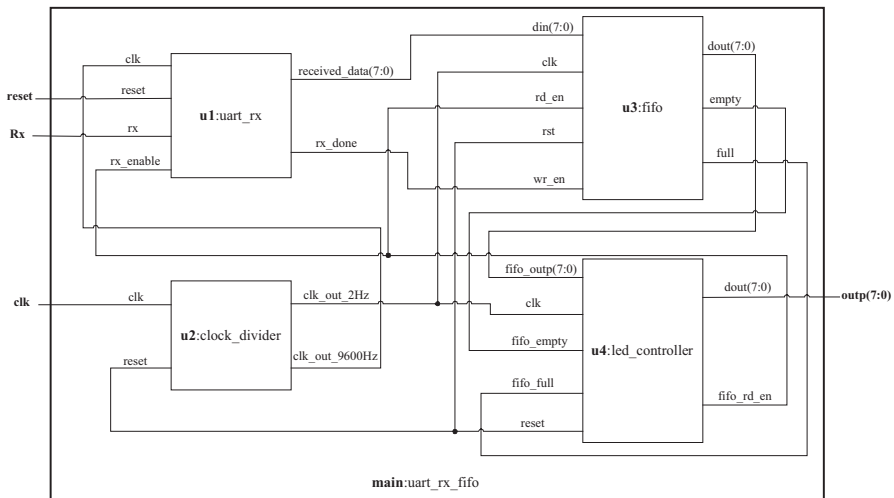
reset
Rx
clk
clk
reset
rx
rx_enable
u1:uart_rx
received_data(7:0)
rx_done
din(7:0)
clk
rd_en
rst
wr_en
u3:fifo
dout(7:0)
empty
full
clk
reset
u2:clock_divider
clk_out_2Hz
clk_out_9600Hz
fifo_outp(7:0)
clk
fifo_empty
fifo_full
reset
u4:led_controller
dout(7:0)
fifo_rd_en
outp(7:0)
main:uart_rx_fifo